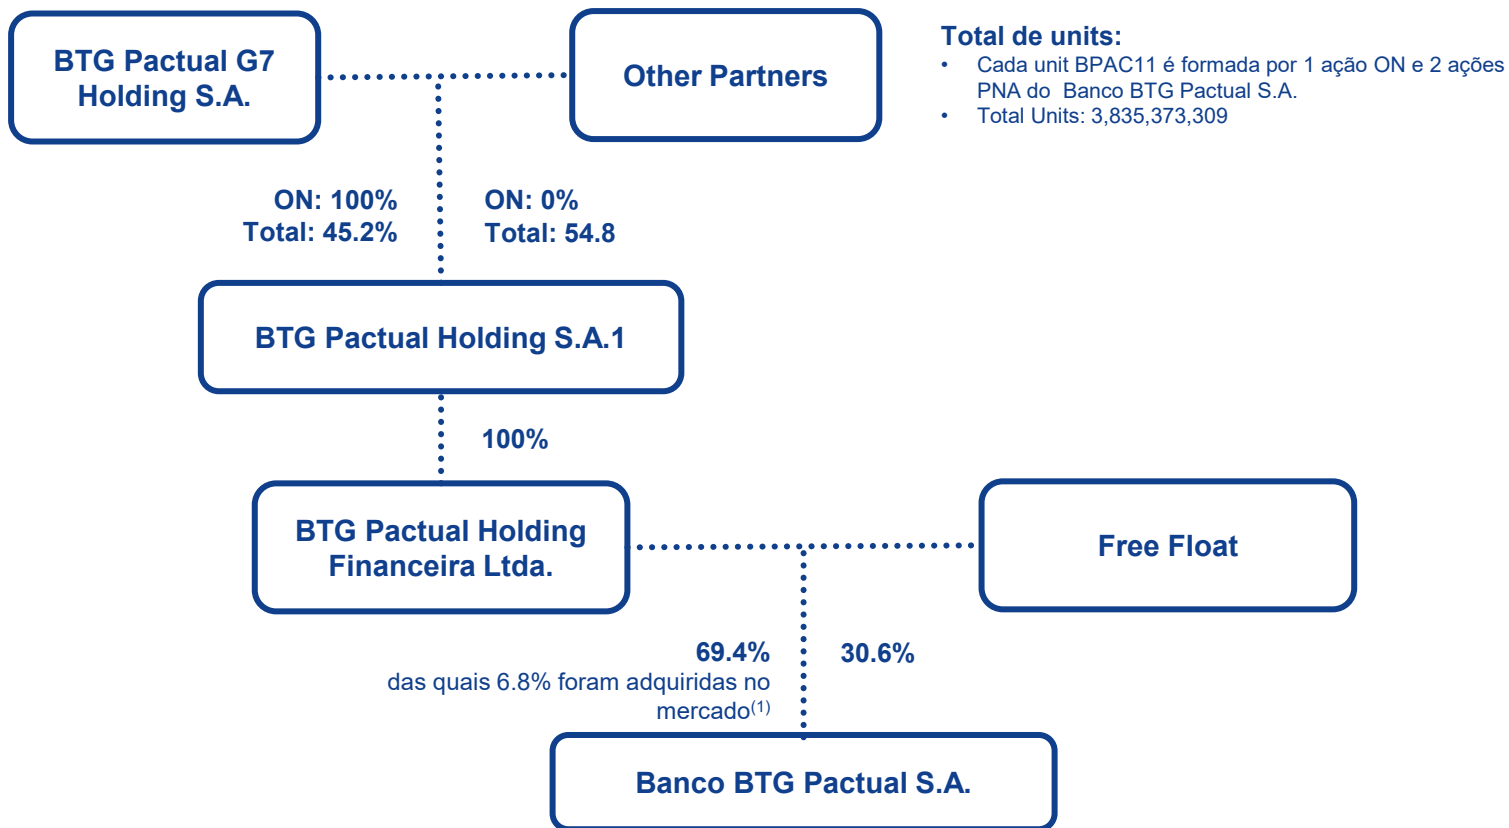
BTG Pactual G7 Holding S.A.

Other Partners

Total de units:
• Cada unit BPAC11 é formada por 1 ação ON e 2 ações PNA do Banco BTG Pactual S.A.
• Total Units: 3,835,373,309

ON: 100%
Total: 45.2%

ON: 0%
Total: 54.8

BTG Pactual Holding S.A.1

100%

BTG Pactual Holding Financeira Ltda.

Free Float

69.4%
das quais 6.8% foram adquiridas no mercado$^{(1)}$

30.6%

Banco BTG Pactual S.A.